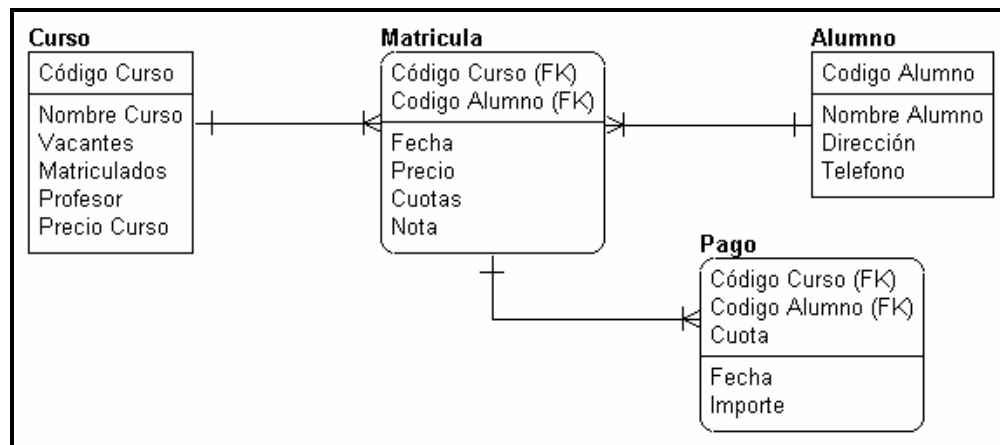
Curso
Código Curso
Nombre Curso
Vacantes
Matriculados
Profesor
Precio Curso

Matricula
Código Curso (FK)
Codigo Alumno (FK)
Fecha
Precio
Cuotas
Nota

Alumno
Codigo Alumno
Nombre Alumno
Dirección
Telefono

Pago
Código Curso (FK)
Codigo Alumno (FK)
Cuota
Fecha
Importe